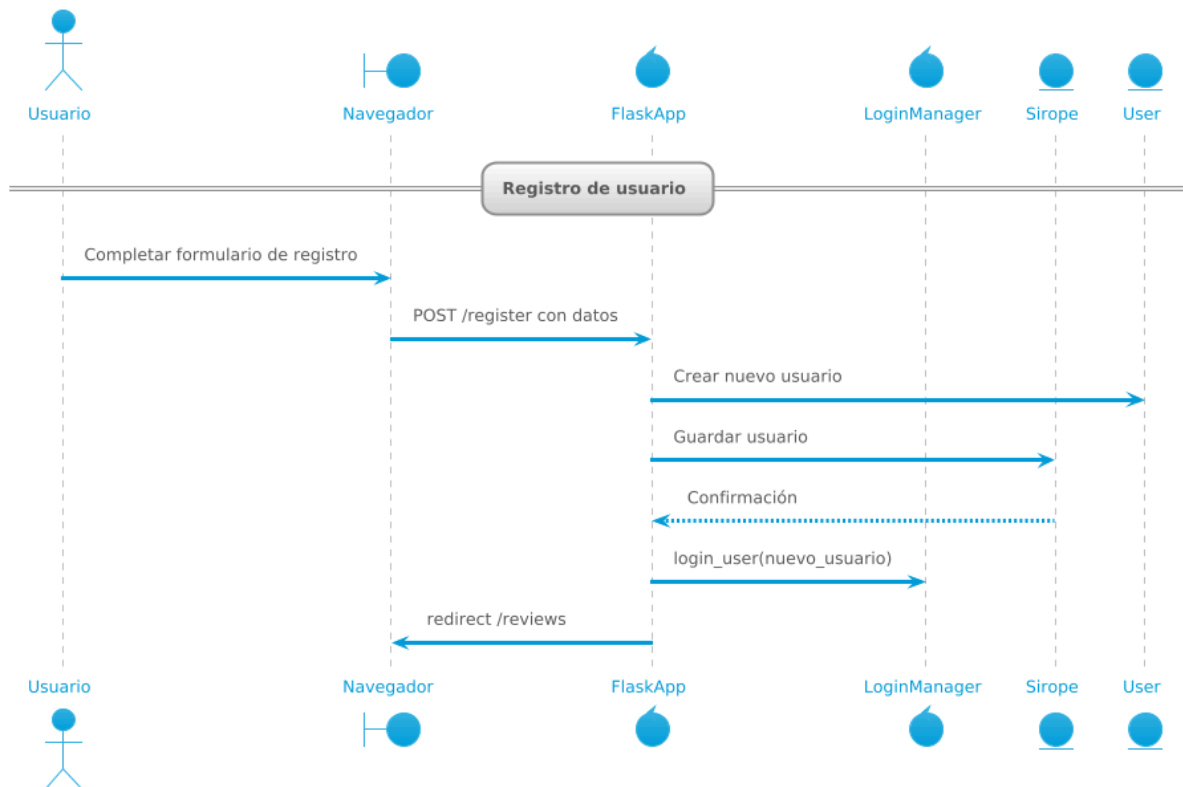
Usuario
Navegador
FlaskApp
LoginManager
Sirope
User

Registro de usuario

Completar formulario de registro

POST /register con datos

Crear nuevo usuario

Guardar usuario

Confirmación

login_user(nuevo_usuario)

redirect /reviews

Usuario
Navegador
FlaskApp
LoginManager
Sirope
User